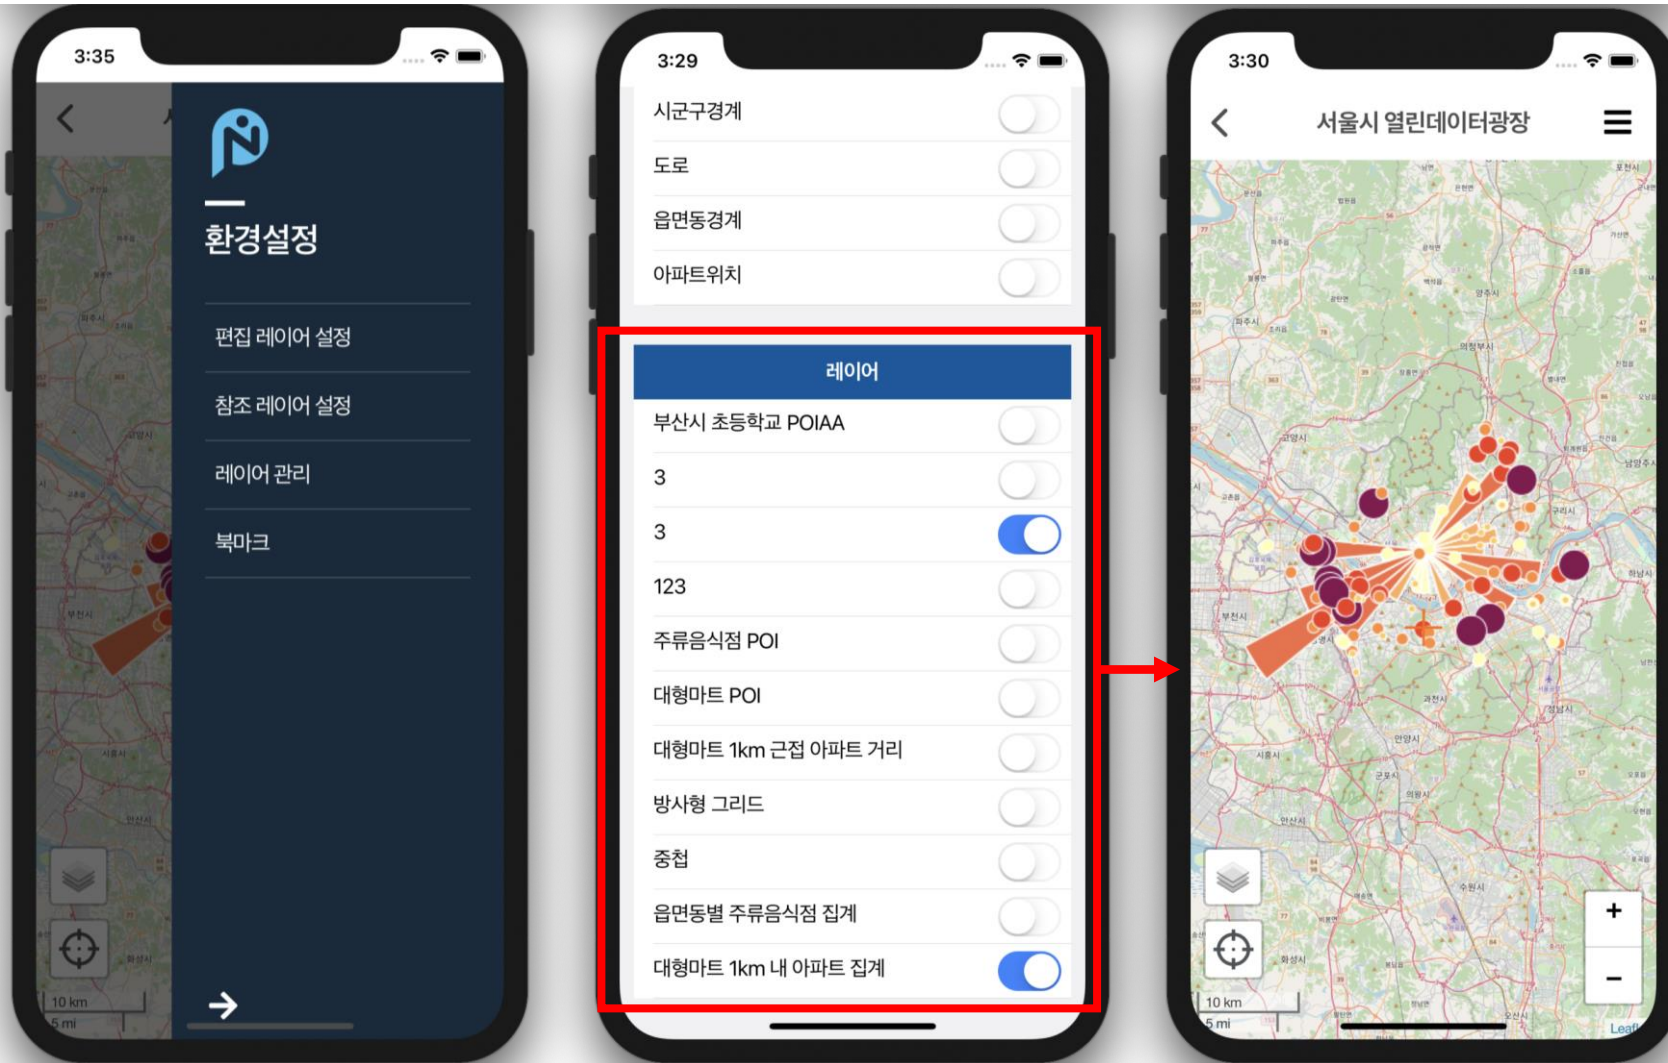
3:35

환경설정

편집 레이어 설정

참조 레이어 설정

레이어 관리

북마크

10 km
5 mi

3:29

시군구경계

도로

읍면동경계

아파트위치

레이어

부산시 초등학교 POIAA

3

3

123

주류음식점 POI

대형마트 POI

대형마트 1km 근접 아파트 거리

방사형 그리드

중첩

읍면동별 주류음식점 집계

대형마트 1km 내 아파트 집계

3:30

서울시 열린데이터광장

+

−

10 km
5 mi

Leaf